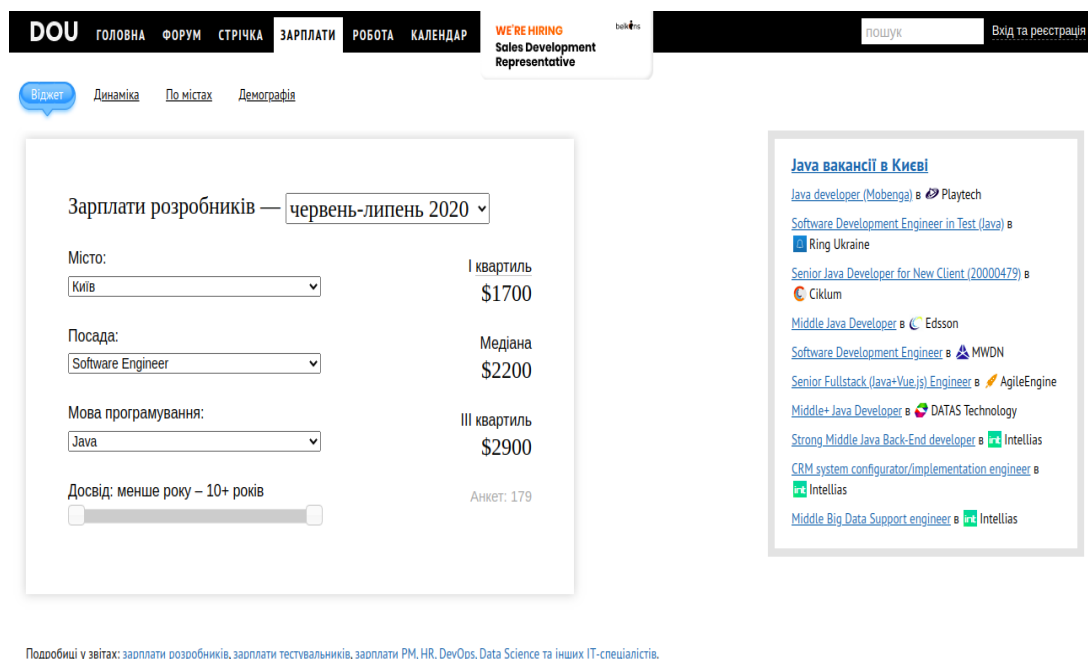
DOU ГОЛОВНА ФОРУМ СТРІЧКА ЗАРПЛАТИ РОБОТА КАЛЕНДАР

WE'RE HIRING
Sales Development Representative
belkins

пошук
Вхід та реєстрація

Віджет Динаміка По містах Демографія

Зарплати розробників — червень-липень 2020

Місто:
Київ

Посада:
Software Engineer

Мова програмування:
Java

Досвід: менше року – 10+ років

I квартиль
$1700

Медіана
$2200

III квартиль
$2900

Анкет: 179

Java вакансії в Києві

Java developer (Mobenga) в Playtech

Software Development Engineer in Test (Java) в Ring Ukraine

Senior Java Developer for New Client (20000479) в Ciklum

Middle Java Developer в Edsson

Software Development Engineer в MWDN

Senior Fullstack (Java+Vue.js) Engineer в AgileEngine

Middle+ Java Developer в DATAS Technology

Strong Middle Java Back-End developer в Intellias

CRM system configurator/implementation engineer в Intellias

Middle Big Data Support engineer в Intellias

Подробиці у звітах: зарплати розробників, зарплати тестувальників, зарплати PM, HR, DevOps, Data Science та інших IT-спеціалістів.